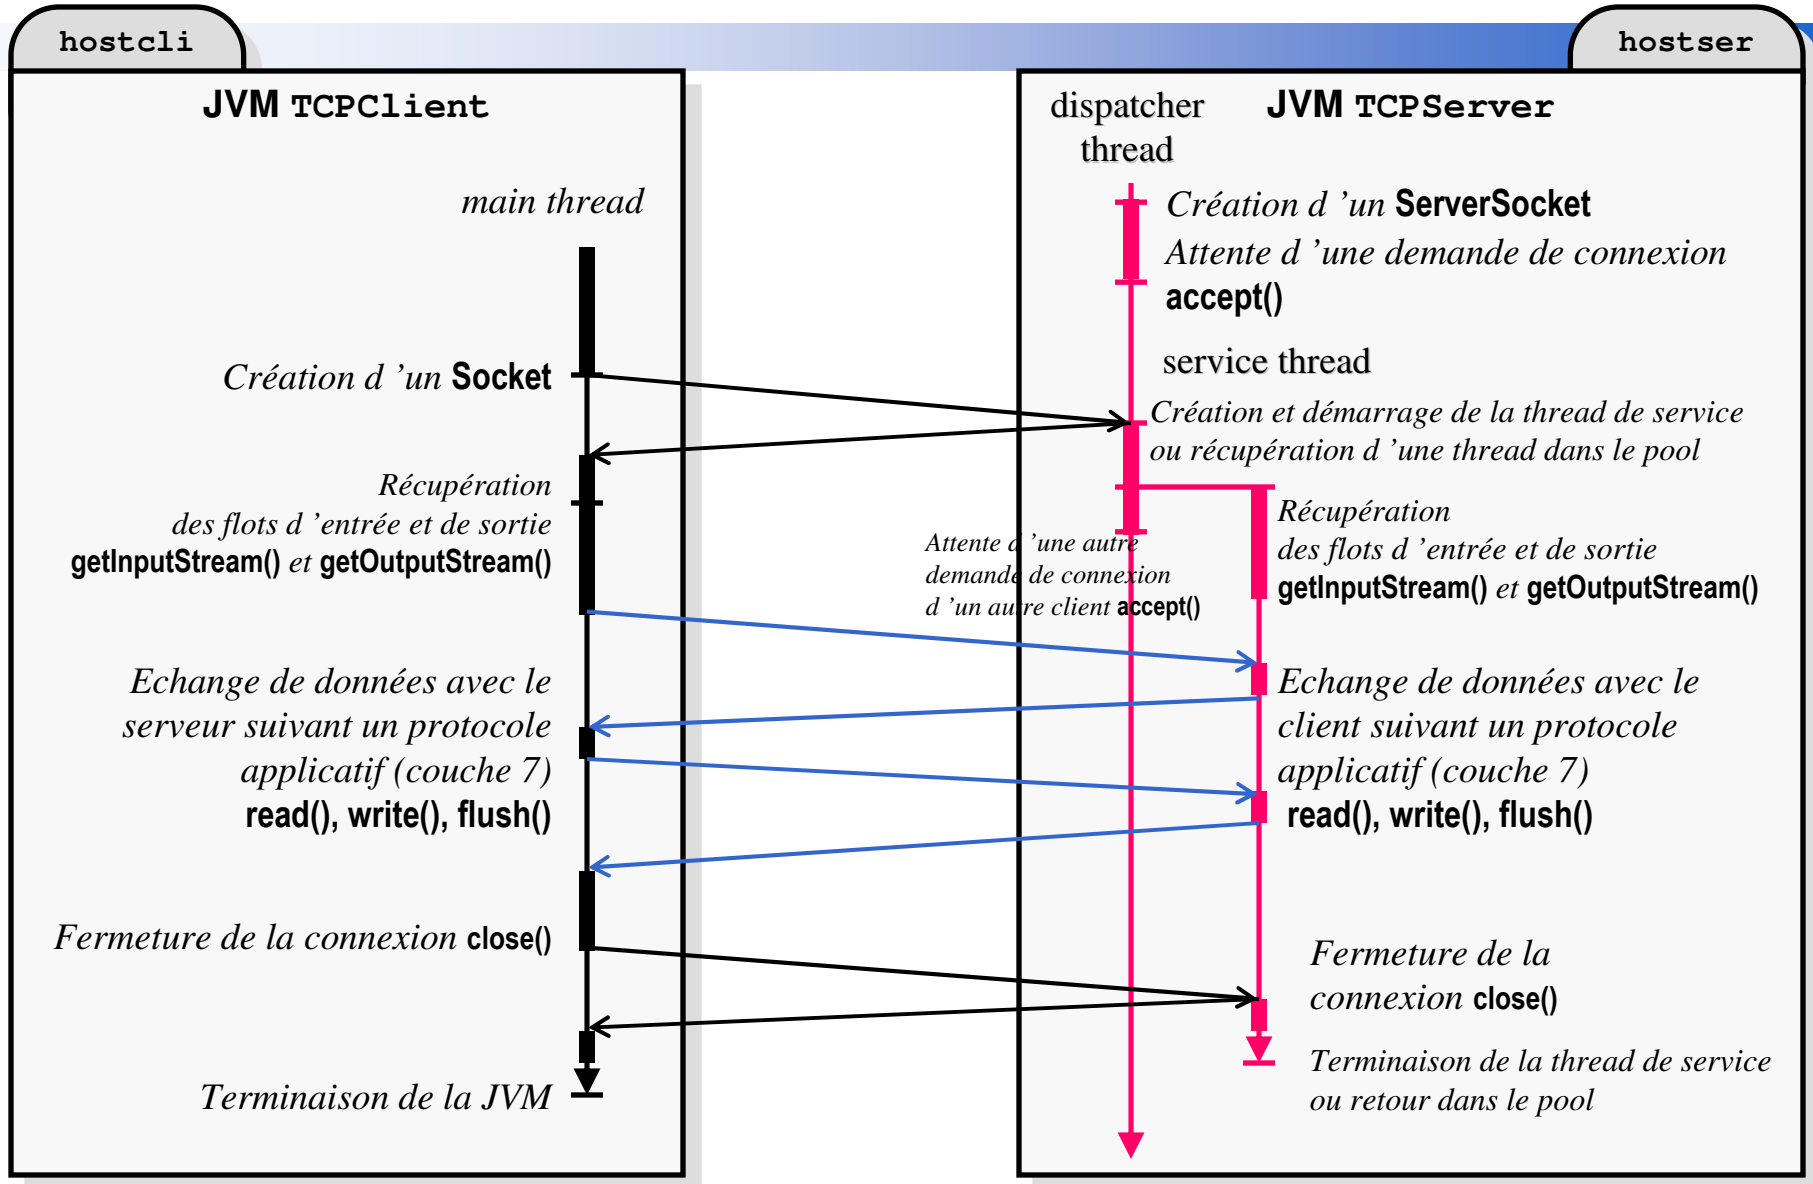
hostcli

hostser

JVM TCPClient

main thread

Création d 'un Socket

Récupération des flots d 'entrée et de sortie getInputStream() et getOutputStream()

Echange de données avec le serveur suivant un protocole applicatif (couche 7) read(), write(), flush()

Fermeture de la connexion close()

Terminaison de la JVM

dispatcher thread

JVM TCPServer

Création d 'un ServerSocket

Attente d 'une demande de connexion accept()

service thread

Création et démarrage de la thread de service ou récupération d 'une thread dans le pool

Attente d 'une autre demande de connexion d 'un autre client accept()

Récupération des flots d 'entrée et de sortie getInputStream() et getOutputStream()

Echange de données avec le client suivant un protocole applicatif (couche 7) read(), write(), flush()

Fermeture de la connexion close()

Terminaison de la thread de service ou retour dans le pool